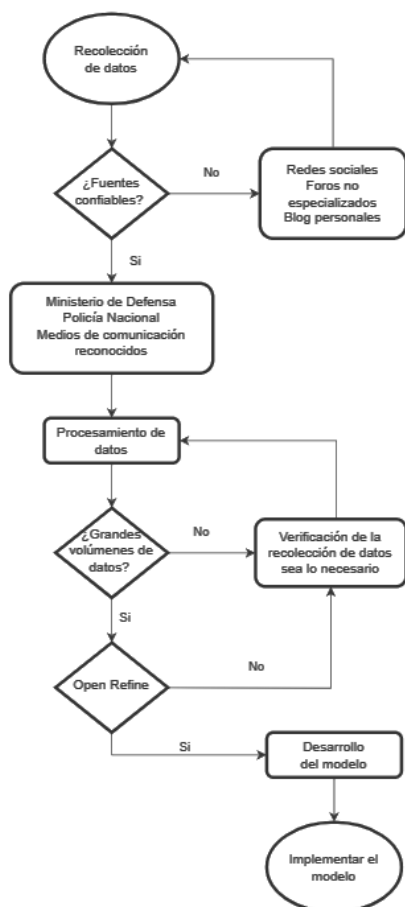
Recolección de datos

¿Fuentes confiables?

No

Redes sociales
Foros no especializados
Blog personales

Si

Ministerio de Defensa
Policía Nacional
Medios de comunicación reconocidos

Procesamiento de datos

¿Grandes volúmenes de datos?

No

Verificación de la recolección de datos sea lo necesario

Si

Open Refine

No

Si

Desarrollo del modelo

Implementar el modelo